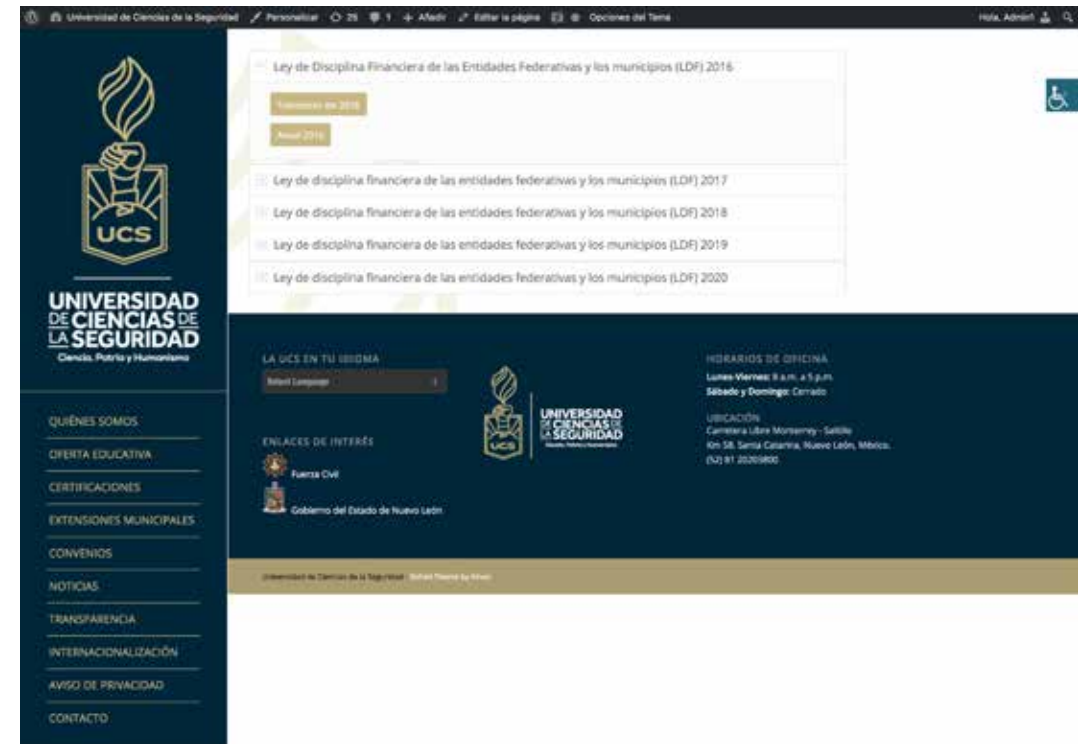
Universidad de Ciencias de la Seguridad Personalizar 25 1 Añadir Editar la página Opciones del Tema Hola, Admin1

UCS

UNIVERSIDAD DE CIENCIAS DE LA SEGURIDAD
Ciencia, Patria y Humanismo

QUIÉNES SOMOS
OFERTA EDUCATIVA
CERTIFICACIONES
EXTENSIONES MUNICIPALES
CONVENIOS
NOTICIAS
TRANSPARENCIA
INTERNACIONALIZACIÓN
AVISO DE PRIVACIDAD
CONTACTO

Ley de Disciplina Financiera de las Entidades Federativas y los municipios (LDF) 2016

Trimestres del 2016

Anual 2016

Ley de disciplina financiera de las entidades federativas y los municipios (LDF) 2017

Ley de disciplina financiera de las entidades federativas y los municipios (LDF) 2018

Ley de disciplina financiera de las entidades federativas y los municipios (LDF) 2019

Ley de disciplina financiera de las entidades federativas y los municipios (LDF) 2020

LA UCS EN TU IDIOMA

Select Language

ENLACES DE INTERÉS

Fuerza Civil

Gobierno del Estado de Nuevo León

UCS
UNIVERSIDAD DE CIENCIAS DE LA SEGURIDAD

HORARIOS DE OFICINA
Lunes-Viernes: 8 a.m. a 5 p.m.
Sábado y Domingo: Cerrado

UBICACIÓN
Carretera Libre Monterrey - Saltillo
Km 58, Santa Catarina, Nuevo León, México.
(52) 81 20205800

Universidad de Ciencias de la Seguridad Enfold Theme by Kriesi